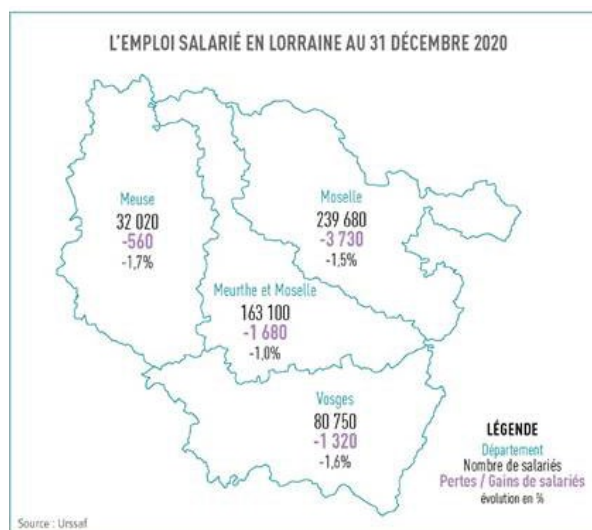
L'EMPLOI SALARIÉ EN LORRAINE AU 31 DÉCEMBRE 2020

Meuse
32 020
-560
-1,7%

Moselle
239 680
-3 730
-1,5%

Meurthe et Moselle
163 100
-1 680
-1,0%

Vosges
80 750
-1 320
-1,6%

LÉGENDE
Département
Nombre de salariés
Pertes / Gains de salariés
évolution en %

Source : Urssaf